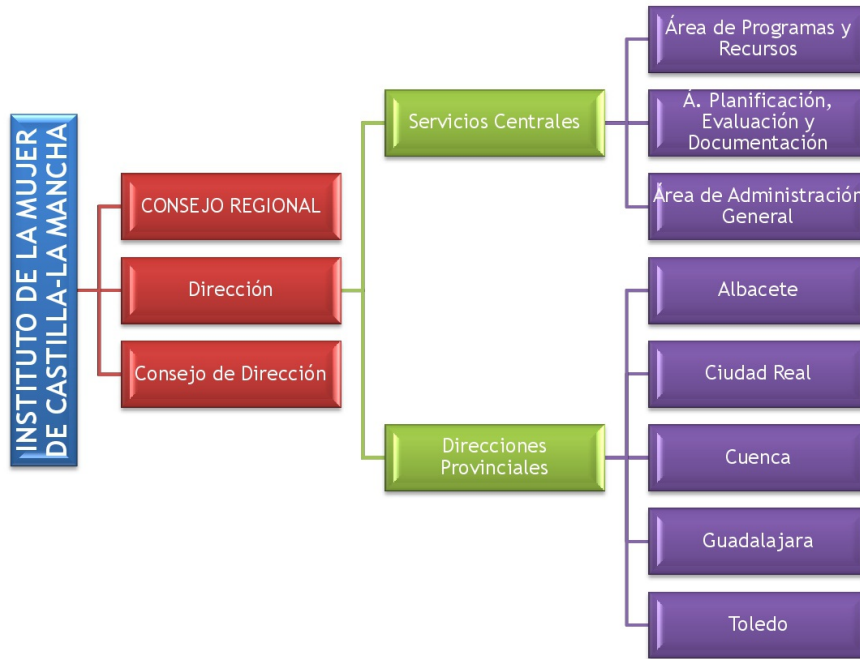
INSTITUTO DE LA MUJER DE CASTILLA-LA MANCHA

CONSEJO REGIONAL

Dirección

Consejo de Dirección

Servicios Centrales

Direcciones Provinciales

Área de Programas y Recursos

Á. Planificación, Evaluación y Documentación

Área de Administración General

Albacete

Ciudad Real

Cuenca

Guadalajara

Toledo